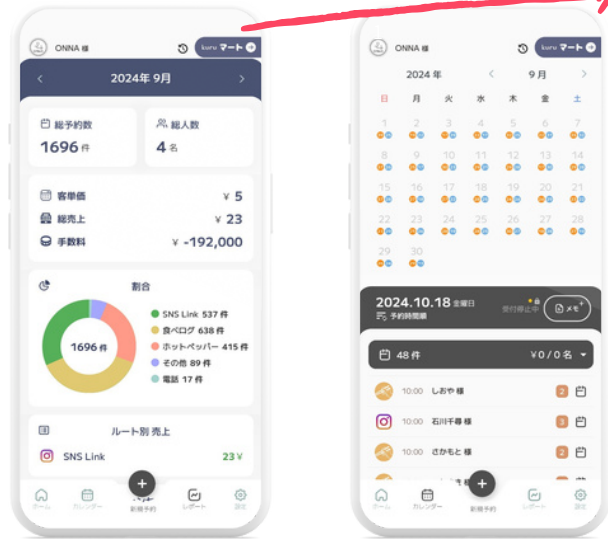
ONNA 様

kuru マート

2024年 9月

総予約数
1696 件

総人数
4 名

客単価 ¥ 5
総売上 ¥ 23
手数料 ¥ -192,000

割合

1696 件

SNS Link 537 件
食べログ 638 件
ホットペッパー 415 件
その他 89 件
電話 17 件

ルート別 売上

SNS Link 23 ¥

ホーム　カレンダー　新規予約　レポート　設定

ONNA 様

kuru マート

2024 年　9月

| 日 | 月 | 火 | 水 | 木 | 金 | 土 |
|---|---|---|---|---|---|---|
| 1 | 2 | 3 | 4 | 5 | 6 | 7 |
| 8 | 9 | 10 | 11 | 12 | 13 | 14 |
| 15 | 16 | 17 | 18 | 19 | 20 | 21 |
| 22 | 23 | 24 | 25 | 26 | 27 | 28 |
| 29 | 30 | | | | | |

2024.10.18 金曜日
予約時間編
受付停止中
メモ

48 件　¥0 / 0 名

10:00 しおや 様 2
10:00 石川千尋 様 3
10:00 さかもと 様 2

ホーム　カレンダー　新規予約　レポート　設定